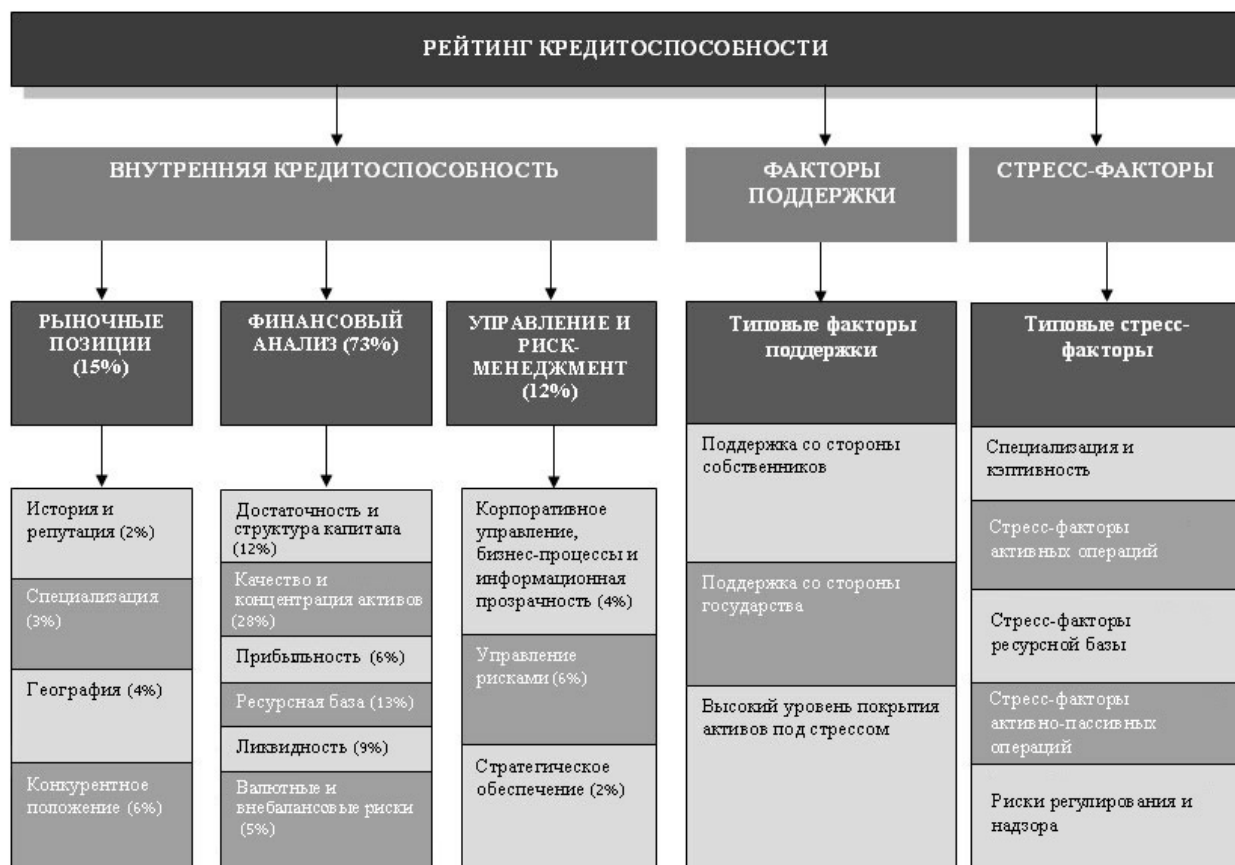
РЕЙТИНГ КРЕДИТОСПОСОБНОСТИ

ВНУТРЕННЯЯ КРЕДИТОСПОСОБНОСТЬ

ФАКТОРЫ ПОДДЕРЖКИ

СТРЕСС-ФАКТОРЫ

РЫНОЧНЫЕ ПОЗИЦИИ (15%)

История и репутация (2%)

Специализация (3%)

География (4%)

Конкурентное положение (6%)

ФИНАНСОВЫЙ АНАЛИЗ (73%)

Достаточность и структура капитала (12%)

Качество и концентрация активов (28%)

Прибыльность (6%)

Ресурсная база (13%)

Ликвидность (9%)

Валютные и внебалансовые риски (5%)

УПРАВЛЕНИЕ И РИСК-МЕНЕДЖМЕНТ (12%)

Корпоративное управление, бизнес-процессы и информационная прозрачность (4%)

Управление рисками (6%)

Стратегическое обеспечение (2%)

Типовые факторы поддержки

Поддержка со стороны собственников

Поддержка со стороны государства

Высокий уровень покрытия активов под стрессом

Типовые стресс-факторы

Специализация и кэптивность

Стресс-факторы активных операций

Стресс-факторы ресурсной базы

Стресс-факторы активно-пассивных операций

Риски регулирования и надзора